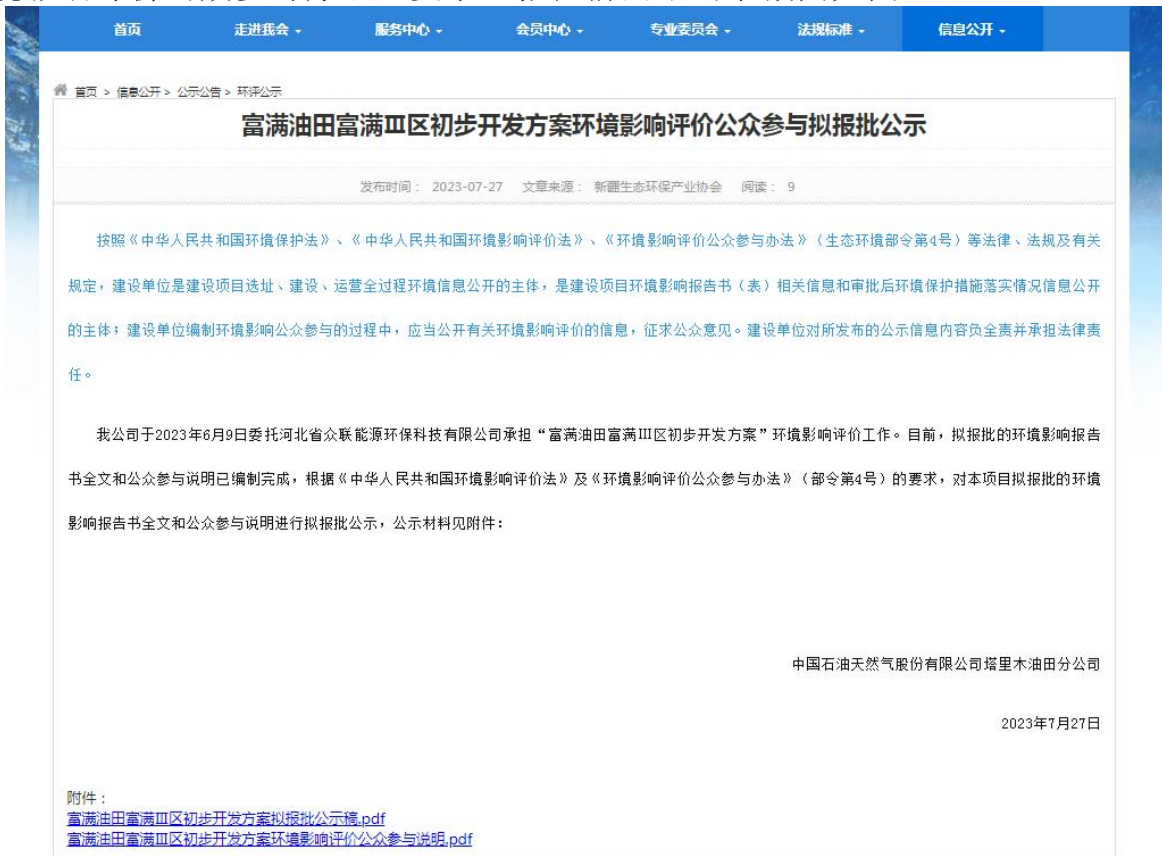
首页 走进我会 服务中心 会员中心 专业委员会 法规标准 信息公开

首页 > 信息公开 > 公示公告 > 环评公示

富满油田富满Ⅲ区初步开发方案环境影响评价公众参与拟报批公示

发布时间： 2023-07-27 文章来源： 新疆生态环保产业协会 阅读： 9

按照《中华人民共和国环境保护法》、《中华人民共和国环境影响评价法》、《环境影响评价公众参与办法》（生态环境部令第4号）等法律、法规及有关规定，建设单位是建设项目选址、建设、运营全过程环境信息公开的主体，是建设项目环境影响报告书（表）相关信息和审批后环境保护措施落实情况信息公开的主体；建设单位编制环境影响公众参与的过程中，应当公开有关环境影响评价的信息，征求公众意见。建设单位对所发布的公示信息内容负全责并承担法律责任。

我公司于2023年6月9日委托河北省众联能源环保科技有限公司承担“富满油田富满Ⅲ区初步开发方案”环境影响评价工作。目前，拟报批的环境影响报告书全文和公众参与说明已编制完成，根据《中华人民共和国环境影响评价法》及《环境影响评价公众参与办法》（部令第4号）的要求，对本项目拟报批的环境影响报告书全文和公众参与说明进行拟报批公示，公示材料见附件：

中国石油天然气股份有限公司塔里木油田分公司

2023年7月27日

附件：
富满油田富满Ⅲ区初步开发方案拟报批公示稿.pdf
富满油田富满Ⅲ区初步开发方案环境影响评价公众参与说明.pdf